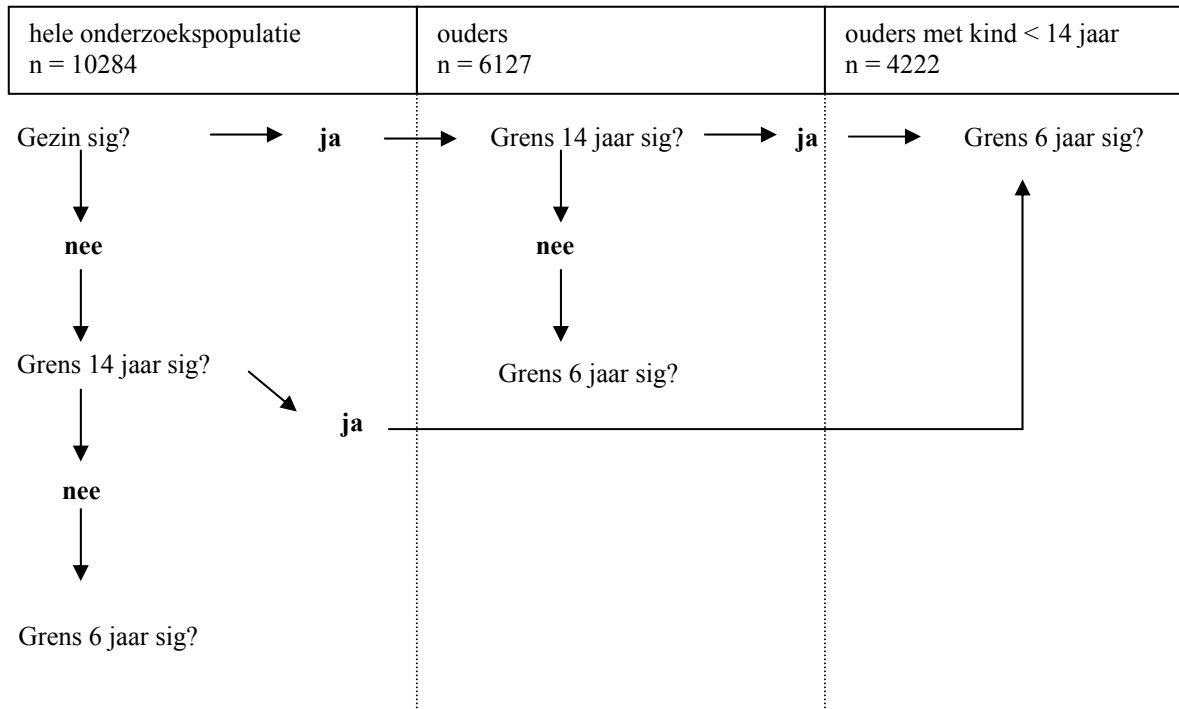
| hele onderzoekspopulatie n = 10284 | ouders n = 6127 | ouders met kind < 14 jaar n = 4222 |
|---|---|---|

Gezin sig? ja Grens 14 jaar sig? ja Grens 6 jaar sig?

nee

nee

Grens 14 jaar sig?

Grens 6 jaar sig?

ja

nee

Grens 6 jaar sig?